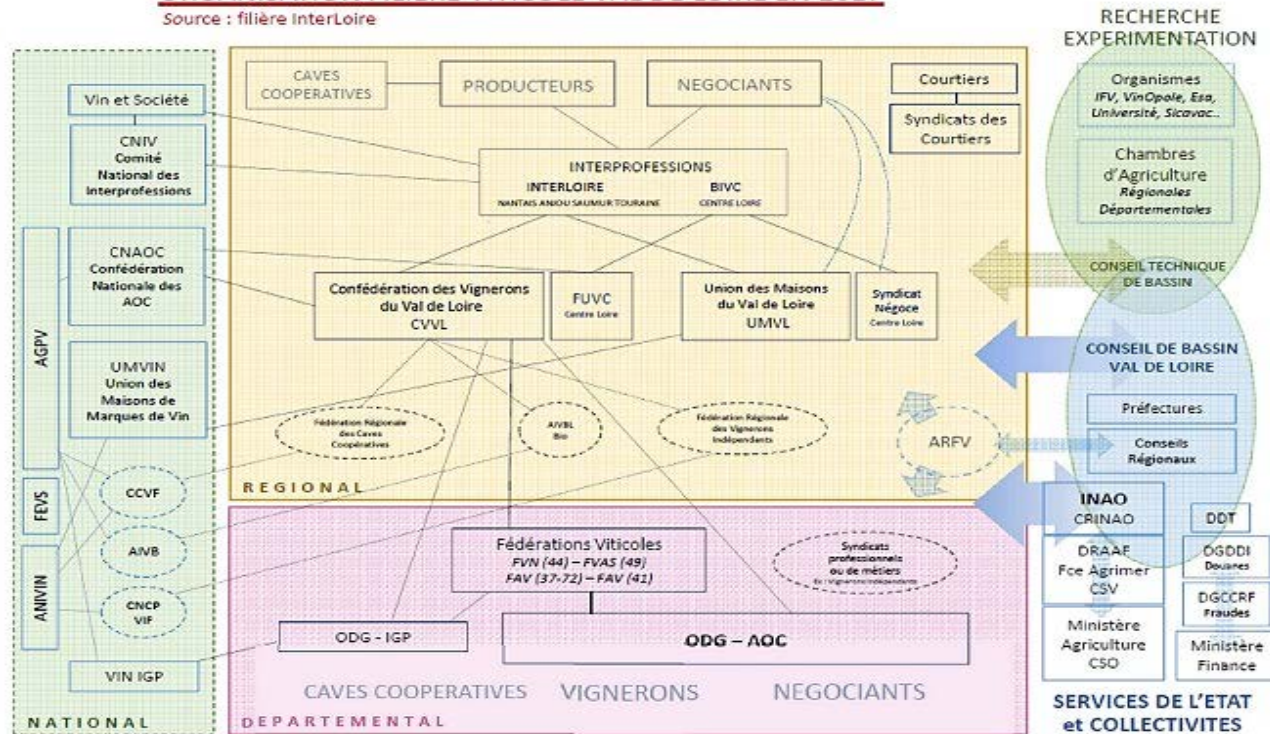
Source : filière InterLoire

RECHERCHE EXPERIMENTATION

Organismes
IFV, VinOpole, Esa, Université, Sicavac..

Chambres d'Agriculture
Régionales
Départementales

CAVES COOPERATIVES

PRODUCTEURS

NEGOCIANTS

Courtiers

Syndicats des Courtiers

Vin et Société

CNIV
Comité National des Interprofessions

INTERPROFESSIONS
INTERLOIRE
NANTAIS ANJOU SAUMUR TOURAINE
BIVC
CENTRE LOIRE

AGPV

CNAOC
Confédération Nationale des AOC

Confédération des Vignerons du Val de Loire
CVVL

FUVC
Centre Loire

Union des Maisons du Val de Loire
UMVL

Syndicat Négoce
Centre Loire

CONSEIL TECHNIQUE DE BASSIN

CONSEIL DE BASSIN VAL DE LOIRE

UMVIN
Union des Maisons de Marques de Vin

Fédération Régionale des Caves Coopératives

AIVBL Bio

Fédération Régionale des Vignerons Indépendants

ARFV

Préfectures

Conseils Régionaux

FEVS

CCVF

REGIONAL

INAO
CRINAO

DDT

AIVB

Fédérations Viticoles
FVN (44) – FVAS (49)
FAV (37-72) – FAV (41)

Syndicats professionnels ou de métiers
Ex : Vignerons Indépendants

DRAAF
Fce Agrimer
CSV

DGDDI
Douanes

ANIVIN

CNCP
VIF

DGCCRF
Fraudes

ODG - IGP

ODG – AOC

Ministère Agriculture
CSO

Ministère Finance

VIN IGP

CAVES COOPERATIVES

VIGNERONS

NEGOCIANTS

SERVICES DE L'ETAT et COLLECTIVITES

NATIONAL

DEPARTEMENTAL